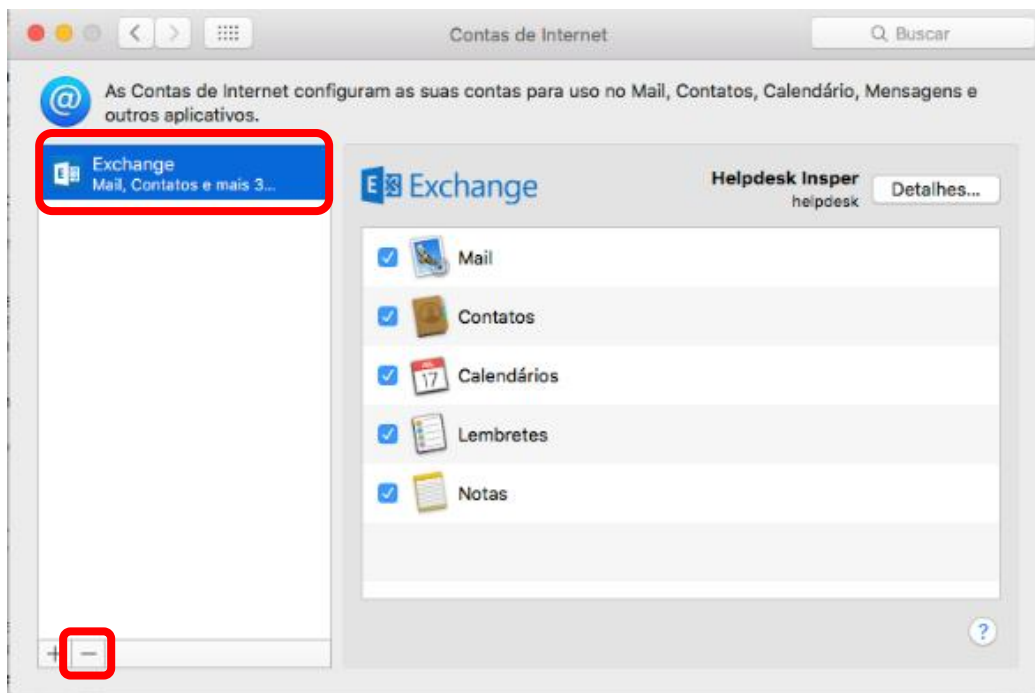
Contas de Internet

Buscar

As Contas de Internet configuram as suas contas para uso no Mail, Contatos, Calendário, Mensagens e outros aplicativos.

Exchange
Mail, Contatos e mais 3...

Exchange

Helpdesk Insper
helpdesk

Detalhes...

Mail

Contatos

17

Calendários

Lembretes

Notas

+ −

?